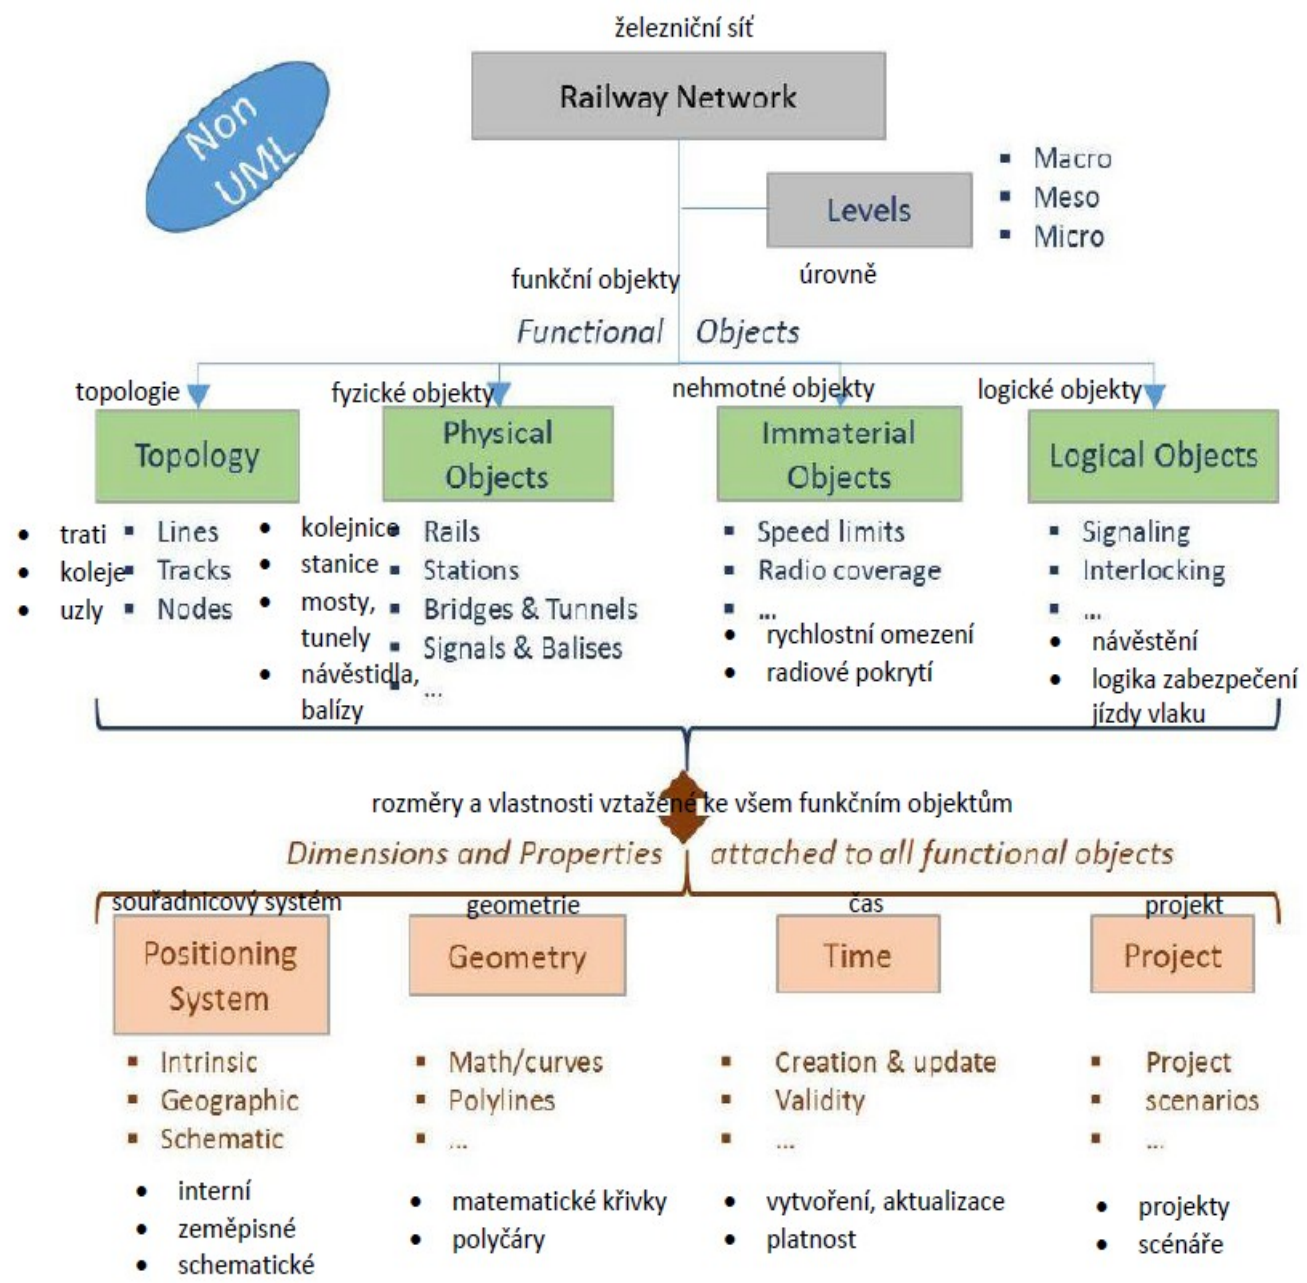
železniční síť

Railway Network

Non UML

Levels

- Macro
- Meso
- Micro

úrovně

funkční objekty

Functional Objects

topologie

Topology

- trati
- koleje
- uzly

- Lines
- Tracks
- Nodes

fyzické objekty

Physical Objects

- kolejnice
- stanice
- mosty, tunely
- návěstidla, balízy

- Rails
- Stations
- Bridges & Tunnels
- Signals & Balises
- ...

nehmotné objekty

Immaterial Objects

- Speed limits
- Radio coverage
- ...

- rychlostní omezení
- radiové pokrytí

logické objekty

Logical Objects

- Signaling
- Interlocking
- ...

- návěstění
- logika zabezpečení jízdy vlaku

rozměry a vlastnosti vztažené ke všem funkčním objektům

Dimensions and Properties attached to all functional objects

souřadnicový systém

Positioning System

- Intrinsic
- Geographic
- Schematic

- interní
- zeměpisné
- schematické

geometrie

Geometry

- Math/curves
- Polylines
- ...

- matematické křivky
- polyčáry

čas

Time

- Creation & update
- Validity
- ...

- vytvoření, aktualizace
- platnost

projekt

Project

- Project
- scenarios
- ...

- projekty
- scénáře